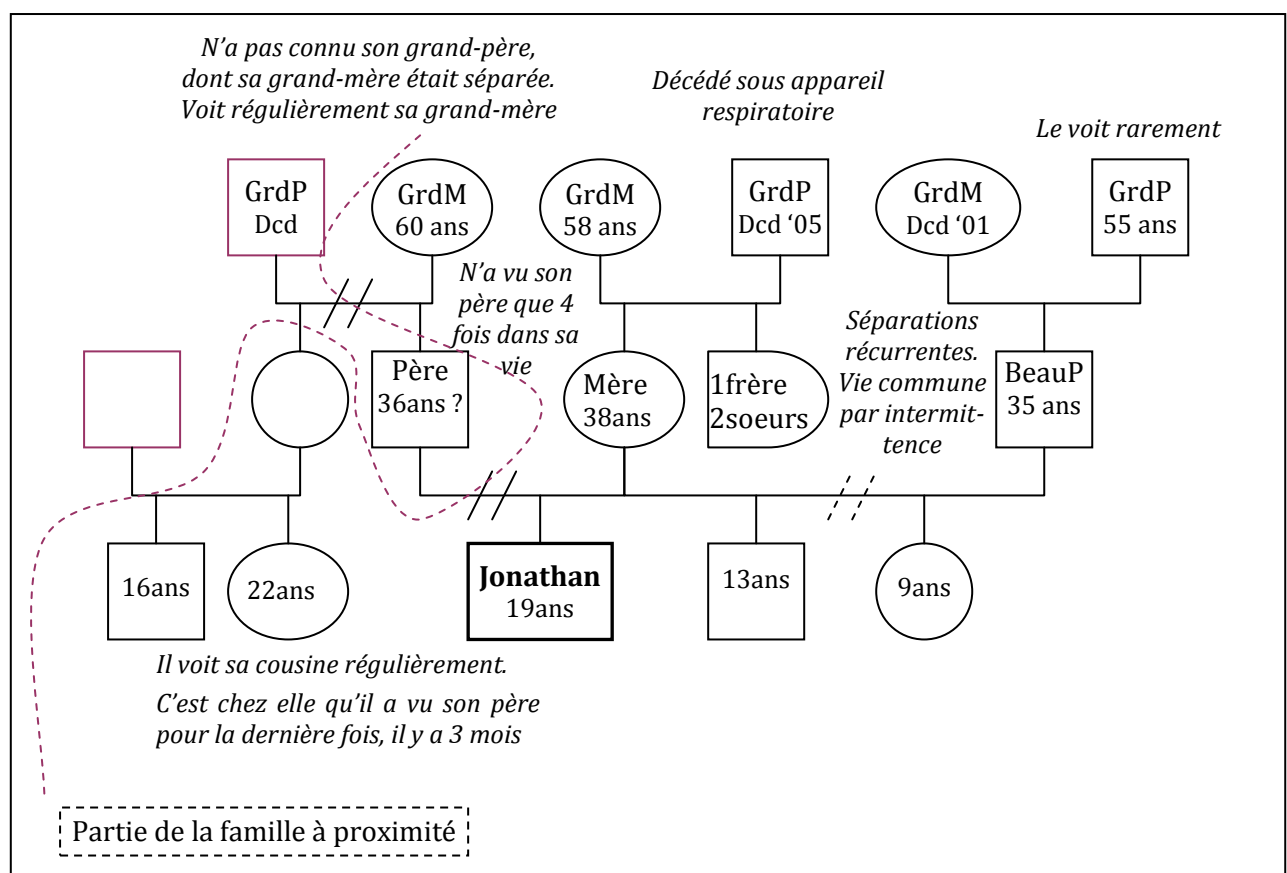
N'a pas connu son grand-père, dont sa grand-mère était séparée. Voit régulièrement sa grand-mère

Décédé sous appareil respiratoire

Le voit rarement

GrdP
Dcd

GrdM
60 ans

GrdM
58 ans

GrdP
Dcd '05

GrdM
Dcd '01

GrdP
55 ans

N'a vu son père que 4 fois dans sa vie

Séparations récurrentes. Vie commune par intermittence

Père
36ans ?

Mère
38ans

1frère
2soeurs

BeauP
35 ans

16ans

22ans

Jonathan
19ans

13ans

9ans

Il voit sa cousine régulièrement.

C'est chez elle qu'il a vu son père pour la dernière fois, il y a 3 mois

Partie de la famille à proximité